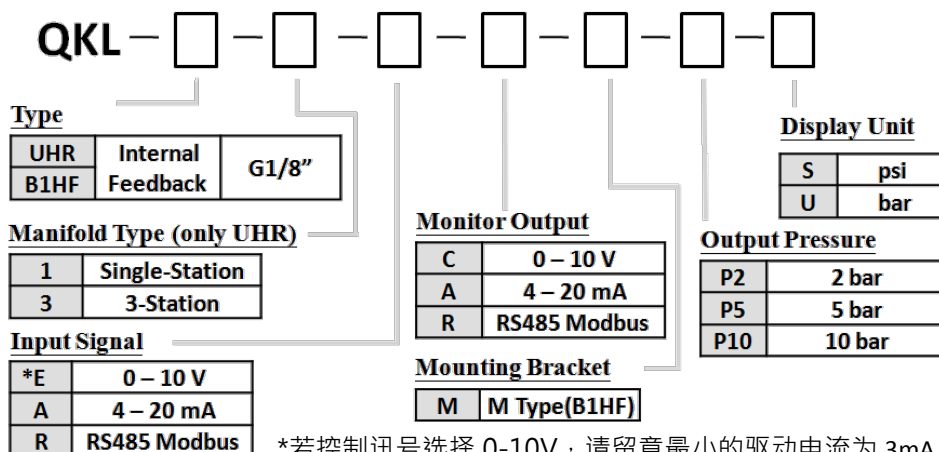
QKL – □ – □ – □ – □ – □ – □ – □

Type

| UHR | Internal Feedback | G1/8” |
|---|---|---|
| B1HF | | |

Manifold Type (only UHR)

| 1 | Single-Station |
|---|---|
| 3 | 3-Station |

Input Signal

| *E | 0 – 10 V |
|---|---|
| A | 4 – 20 mA |
| R | RS485 Modbus |

Monitor Output

| C | 0 – 10 V |
|---|---|
| A | 4 – 20 mA |
| R | RS485 Modbus |

Mounting Bracket

| M | M Type(B1HF) |
|---|---|

Display Unit

| S | psi |
|---|---|
| U | bar |

Output Pressure

| P2 | 2 bar |
|---|---|
| P5 | 5 bar |
| P10 | 10 bar |

*若控制讯号选择 0-10V，请留意最小的驱动电流为 3mA